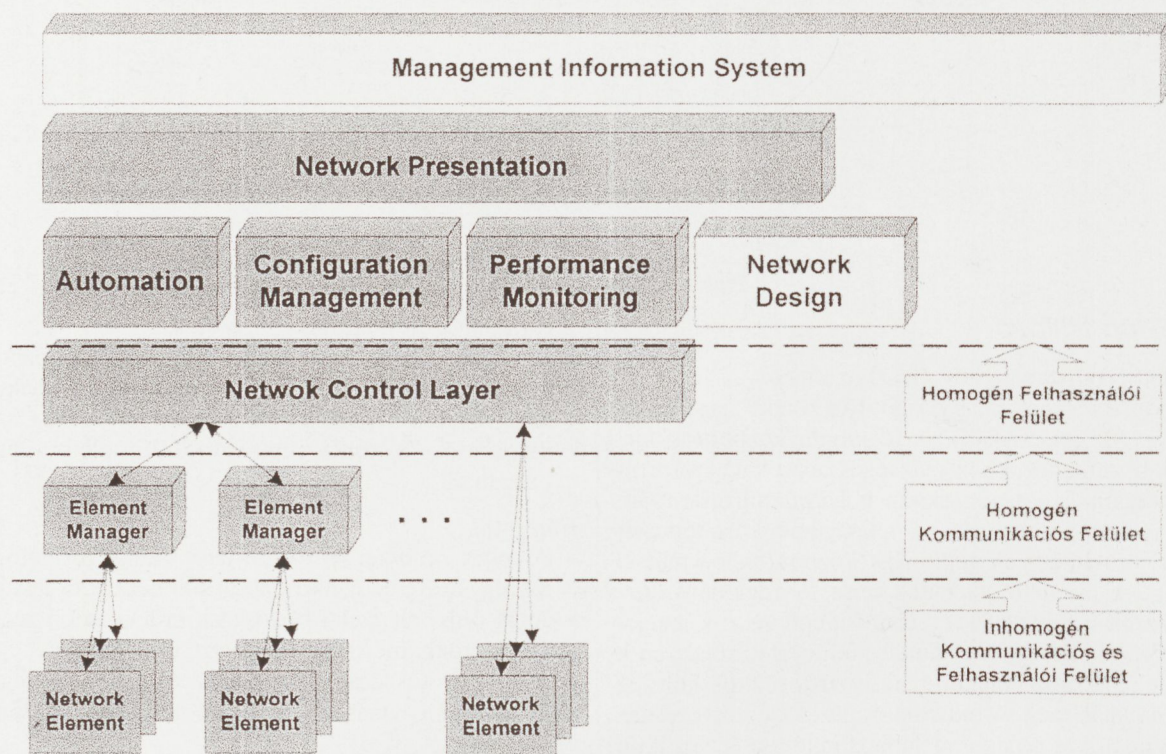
Management Information System

Network Presentation

Automation

Configuration Management

Performance Monitoring

Network Design

Netwok Control Layer

Homogén Felhasználói Felület

Element Manager

Element Manager

. . .

Homogén Kommunikációs Felület

Inhomogén Kommunikációs és Felhasználói Felület

Network Element

Network Element

Network Element